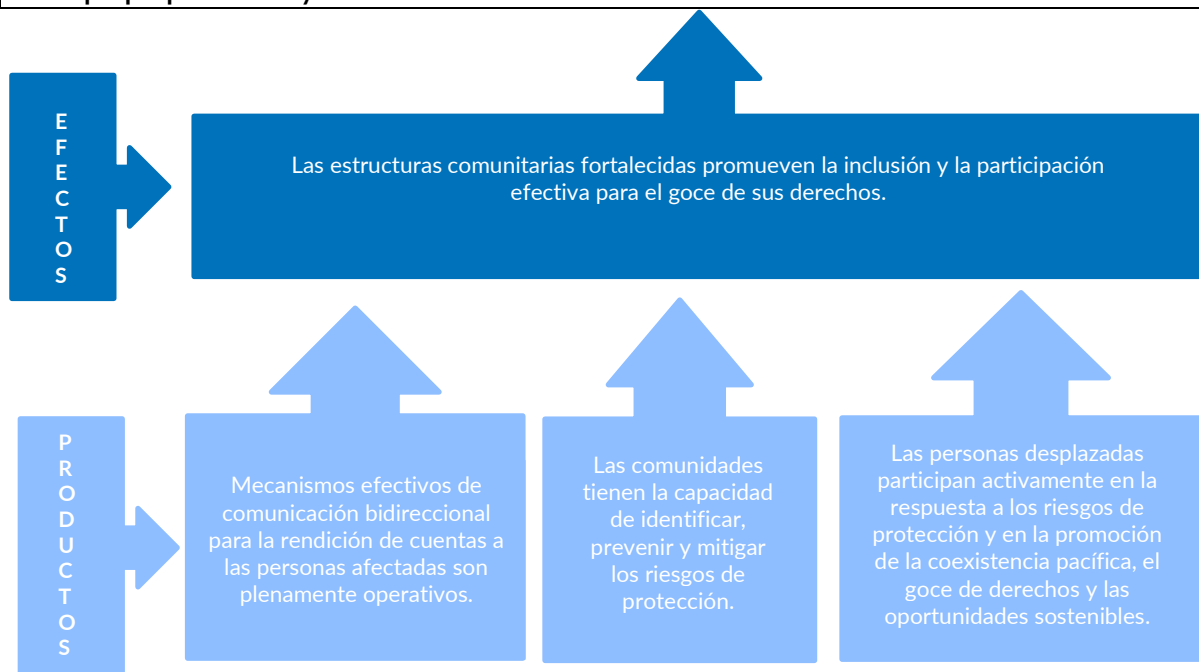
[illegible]

E F E C T O S

Las estructuras comunitarias fortalecidas promueven la inclusión y la participación efectiva para el goce de sus derechos.

P R O D U C T O S

Mecanismos efectivos de comunicación bidireccional para la rendición de cuentas a las personas afectadas son plenamente operativos.

Las comunidades tienen la capacidad de identificar, prevenir y mitigar los riesgos de protección.

Las personas desplazadas participan activamente en la respuesta a los riesgos de protección y en la promoción de la coexistencia pacífica, el goce de derechos y las oportunidades sostenibles.